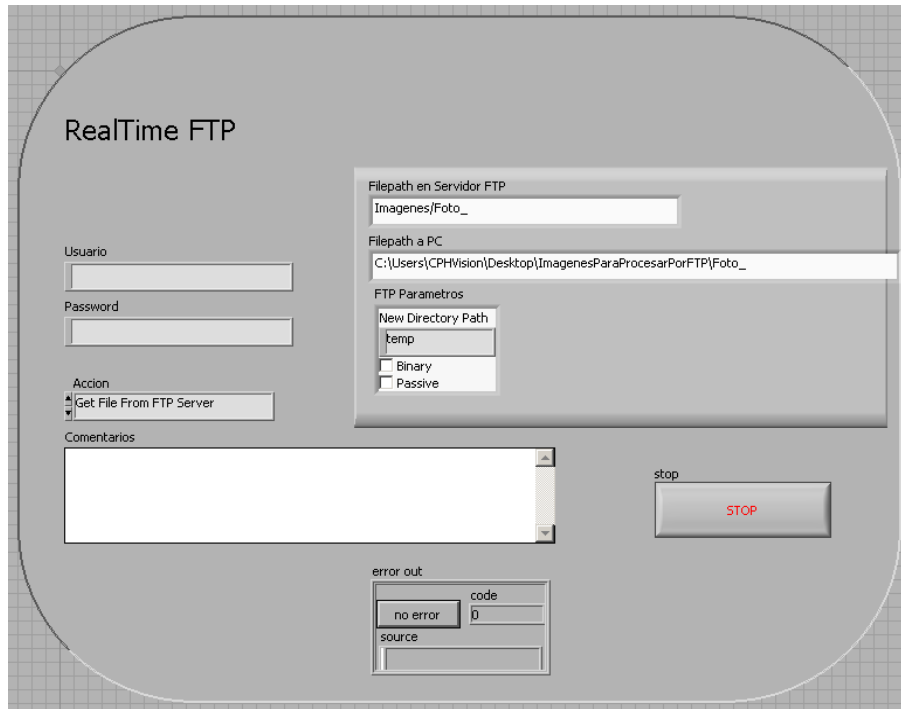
RealTime FTP

Filepath en Servidor FTP
Imagenes/Foto_
Filepath a PC
C:\Users\CPHVision\Desktop\ImagenesParaProcesarPorFTP\Foto_
FTP Parametros
New Directory Path
temp
Binary
Passive

Usuario

Password

Accion
Get File From FTP Server

Comentarios

stop
STOP

error out
code
no error
0
source